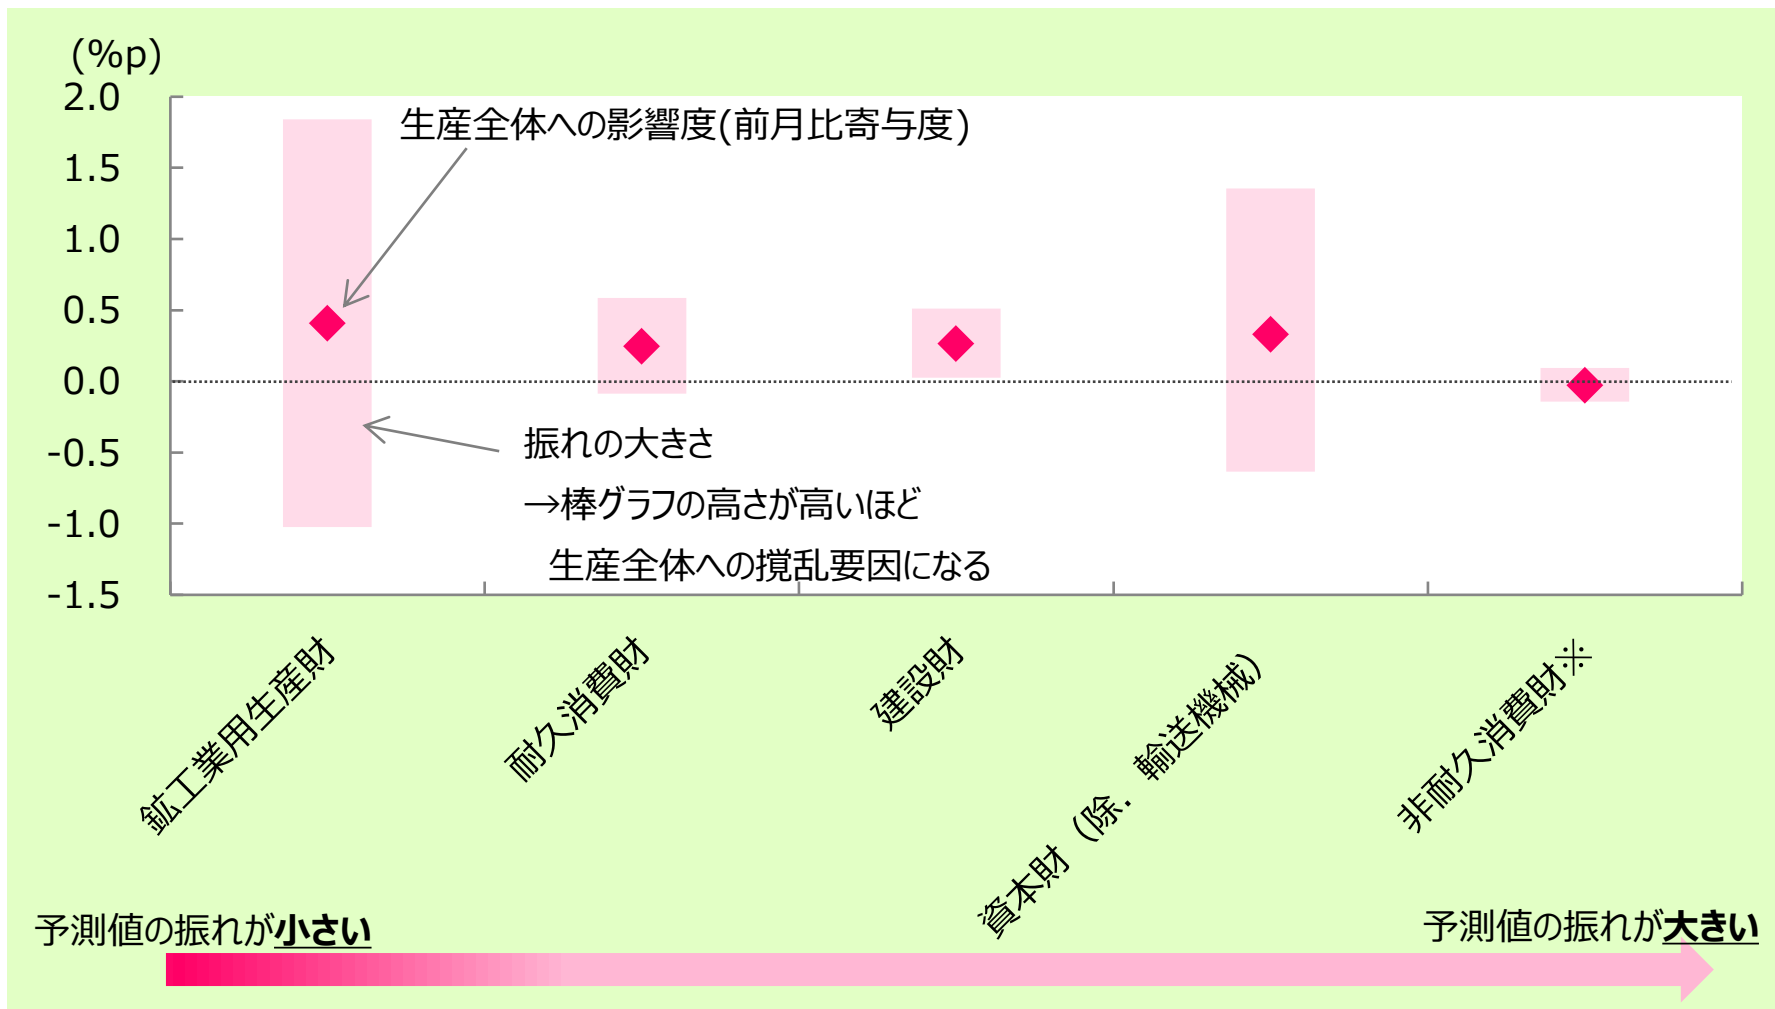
(%p)
2.0
1.5
1.0
0.5
0.0
-0.5
-1.0
-1.5

生産全体への影響度(前月比寄与度)

振れの大きさ
→棒グラフの高さが高いほど
生産全体への撹乱要因になる

鉱工業用生産財
耐久消費財
建設財
資本財（除．輸送機械）
非耐久消費財※

予測値の振れが小さい
予測値の振れが大きい